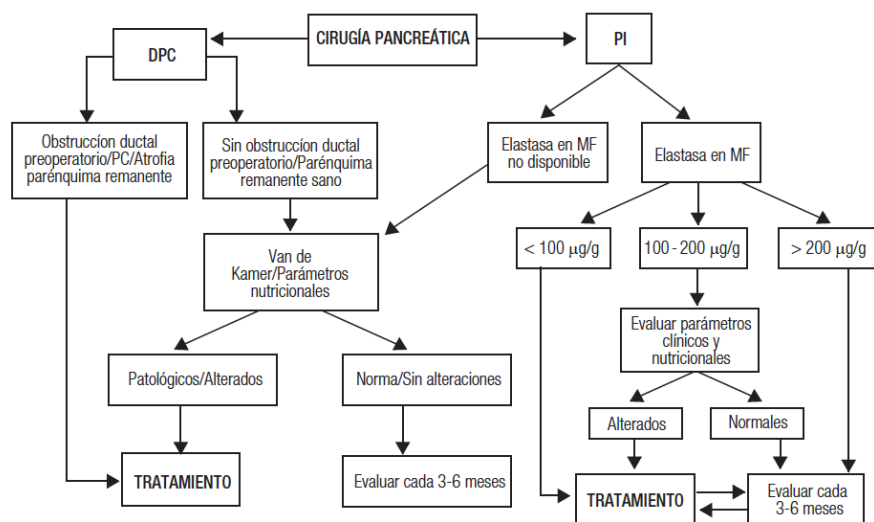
CIRUGÍA PANCREÁTICA

DPC

PI

Obstruccíon ductal preoperatorio/PC/Atrofia parénquima remanente

Sin obstruccíon ductal preoperatorio/Parénquima remanente sano

Elastasa en MF no disponible

Elastasa en MF

Van de Kamer/Parámetros nutricionales

< 100 μg/g

100 - 200 μg/g

> 200 μg/g

Evaluar parámetros clínicos y nutricionales

Patológicos/Alterados

Norma/Sin alteraciones

Alterados

Normales

TRATAMIENTO

Evaluar cada 3-6 meses

TRATAMIENTO

Evaluar cada 3-6 meses